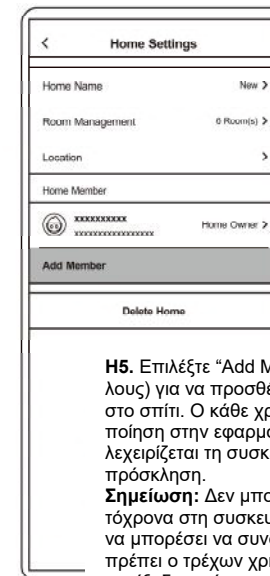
Home Settings

Home Name New >

Room Management 0 Room(s) >

Location >

Home Member

xxxxxxxxxx
xxxxxxxxxxxxxxxx Home Owner >

Add Member

Delete Home

**H5.** Επιλέξτε "Add M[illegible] λους) για να προσθέ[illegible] στο σπίτι. Ο κάθε χρ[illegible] ποίηση στην εφαρμο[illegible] λεχειρίζεται τη συσκ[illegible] πρόσκληση.
**Σημείωση:** Δεν μπο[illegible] τόχρονα στη συσκευ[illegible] να μπορέσει να συνδ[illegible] πρέπει ο τρέχων χρ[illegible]